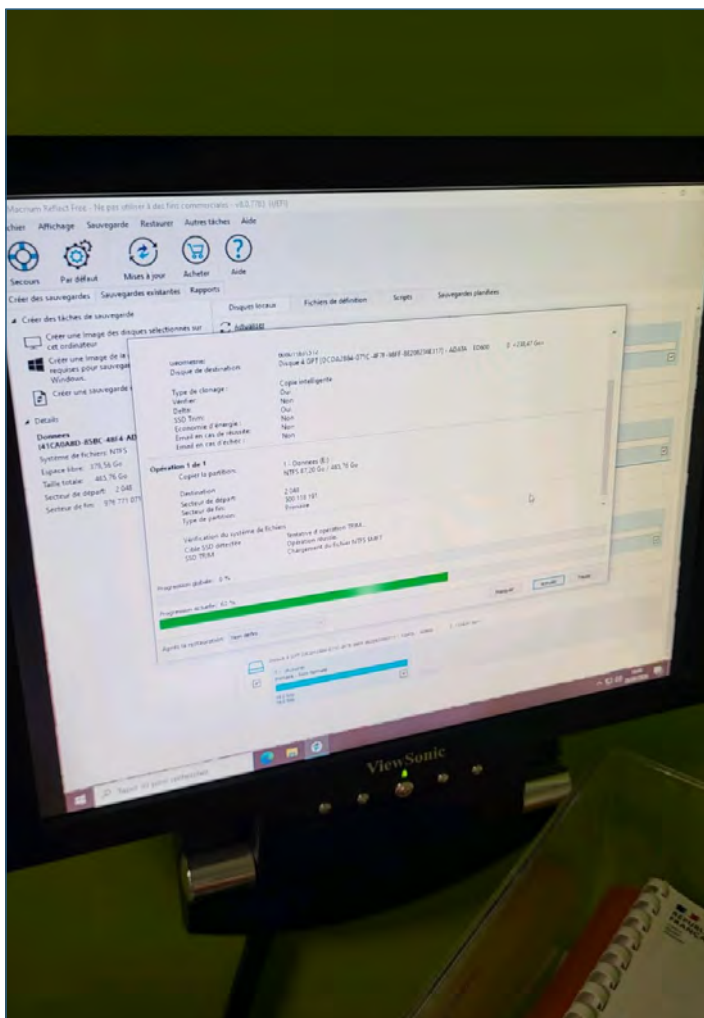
Macrium Reflect Free - Ne pas utiliser à des fins commerciales - v8.0.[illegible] (64 bit)

chier Affichage Sauvegarde Restaurer Autres tâches Aide

Secours Par défaut Mises à jour Acheter Aide

Créer des sauvegardes Sauvegardes existantes Rapports

Disques locaux Fichiers de définition Scripts Sauvegardes planifiées

Créer des tâches de sauvegarde

Créer une image des disques sélectionnés sur cet ordinateur

Créer une image de la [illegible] requises pour sauvegar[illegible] Windows

Créer une sauvegarde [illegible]

Actualiser

Détails

Donnees {41CA0A8D-85BC-48E4-AD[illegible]

Système de fichiers: NTFS
Espace libre: 378,56 Go
Taille totale: 465,76 Go
Secteur de départ: 2 048
Secteur de fin: 976 771 07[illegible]

Géométrie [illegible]
Disque de destination: Disque 4 GPT [0C0A2884-075C-4F7E-98FF-802082948317] - ADATA ED600 0 <238,47 Go>

Type de clonage: Copie intelligente
Vérifier: Oui
Delta: Oui
SSD Trim: Non
Economie d'énergie: Non
Email en cas de réussite: Non
Email en cas d'échec: Non

Opération 1 de 1
Copier la partition: 1 - Donnees (E:) NTFS 87,20 Go / 465,76 Go

Destination: 2 048
Secteur de départ: 300 115 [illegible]
Secteur de fin: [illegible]
Type de partition: Primaire

Vérification du système de fichiers: Terminée d'opération TRIM...
Cible SSD détectée: Opération réussie
SSD TRIM: Chargement du fichier NTFS MFT

Progression globale: 3 %

Progression actuelle: 62 %

Rapport Annuler Fermer

Après la restauration: Ne rien faire

ViewSonic

Taper ici pour rechercher